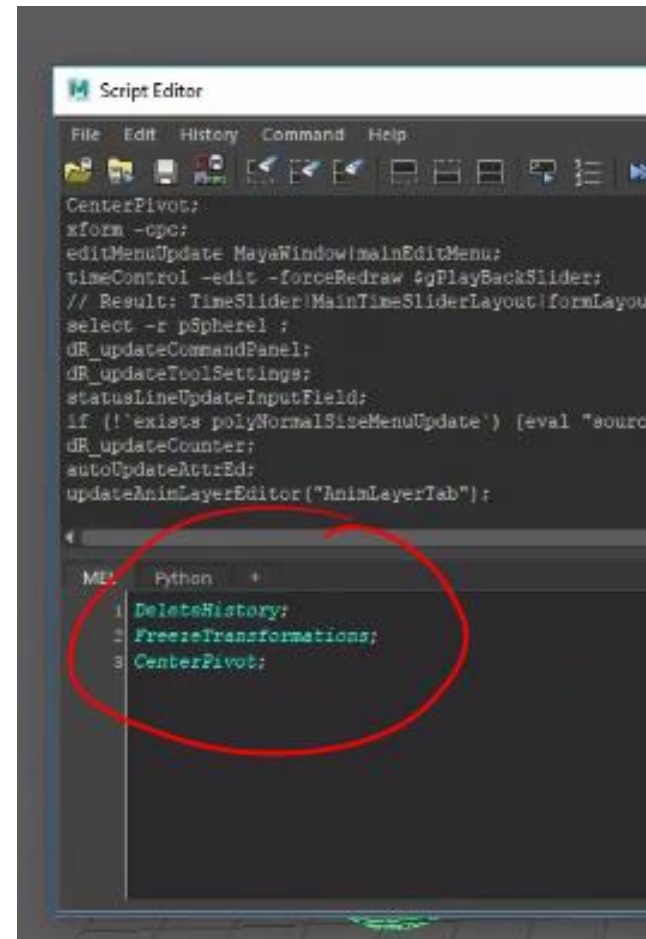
Script Editor

File Edit History Command Help

CenterPivot;
xform -cpc;
editMenuUpdate MayaWindow|mainEditMenu;
timeControl -edit -forceRedraw $gPlayBackSlider;
// Result: TimeSlider|MainTimeSliderLayout|formLayou
select -r pSphere1 ;
dR_updateCommandPanel;
dR_updateToolSettings;
statusLineUpdateInputField;
if (!`exists polyNormalSizeMenuUpdate`) {eval "sourc
dR_updateCounter;
autoUpdateAttrEd;
updateAnimLayerEditor("AnimLayerTab");

MEL Python +

1 DeleteHistory;
2 FreezeTransformations;
3 CenterPivot;